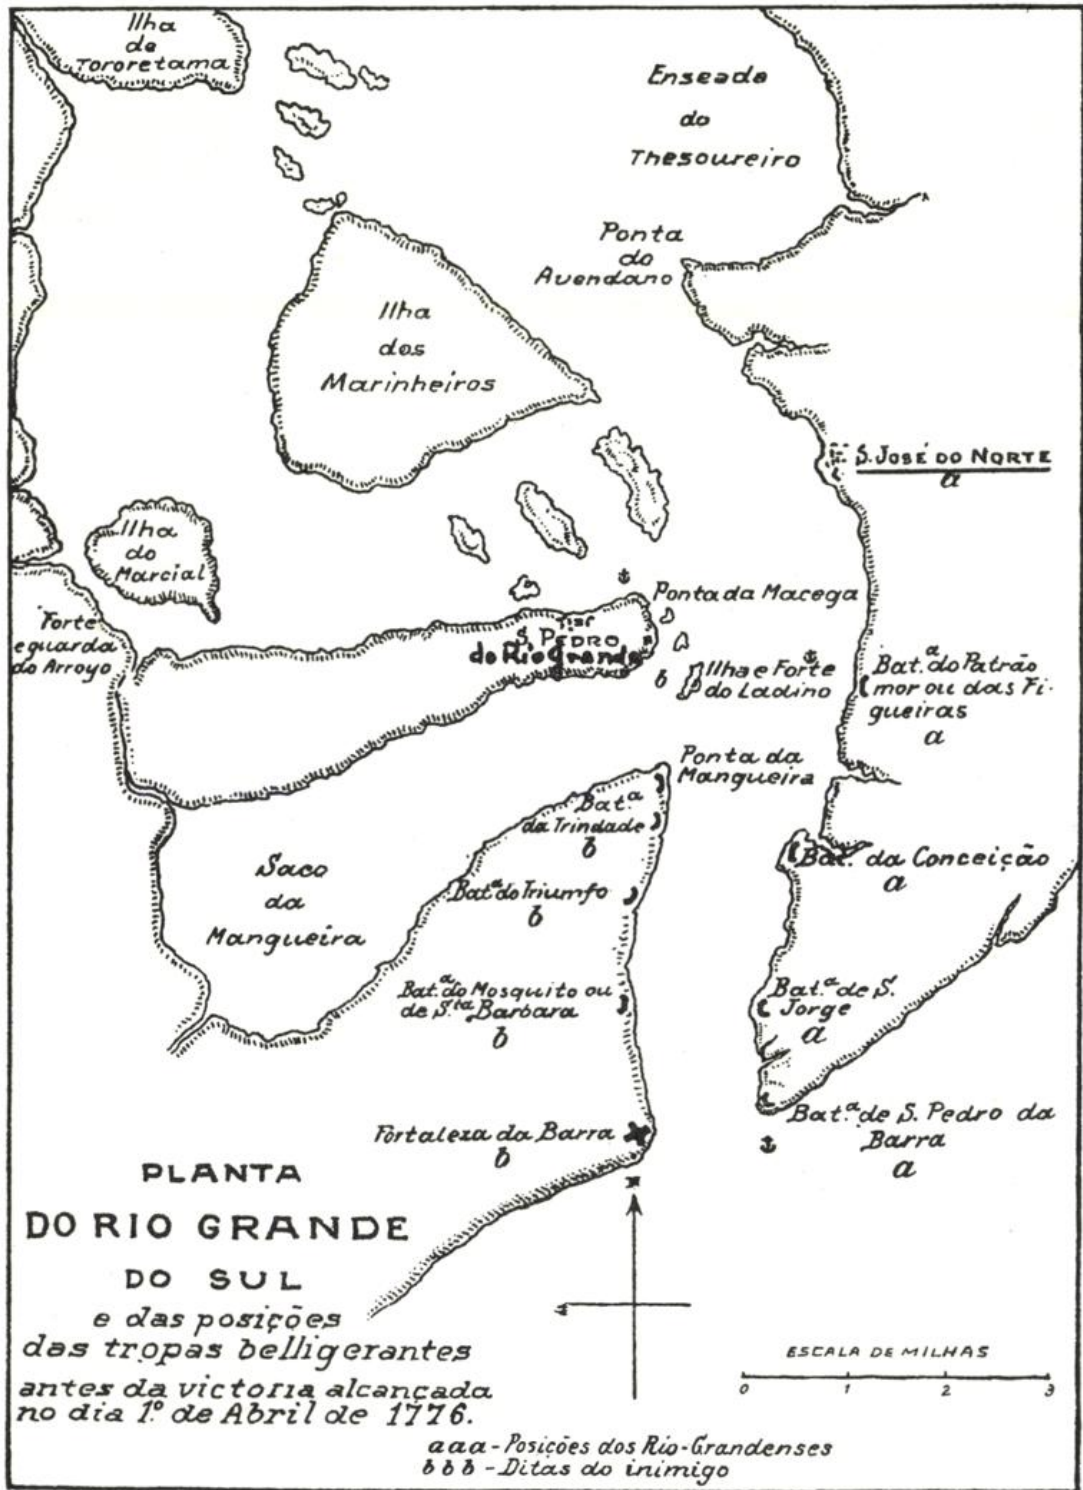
Ilha de Tororetama

Enseada do Thesoureiro

Ponta do Avendano

Ilha dos Marinheiros

S. José do Norte
a

Ilha do Marcial

Forte e guarda do Arroyo

Ponta da Macega

S. Pedro do Rio Grande

b

Ilha e Forte do Ladino

Bat.$^a$ do Patrão mor ou das Figueiras
a

Ponta da Mangueira

Bat.$^a$ da Trindade
b

Bat.$^a$ da Conceição
a

Saco da Mangueira

Bat.$^a$ do Triumfo
b

Bat.$^a$ do Mosquito ou de S.$^{ta}$ Barbara
b

Bat.$^a$ de S. Jorge
a

Fortaleza da Barra
b

Bat.$^a$ de S. Pedro da Barra
a

PLANTA
DO RIO GRANDE
DO SUL
e das posições das tropas belligerantes antes da victoria alcançada no dia 1.° de Abril de 1776.

ESCALA DE MILHAS
0 1 2 3

aaa - Posições dos Rio-Grandenses
bbb - Ditas do inimigo